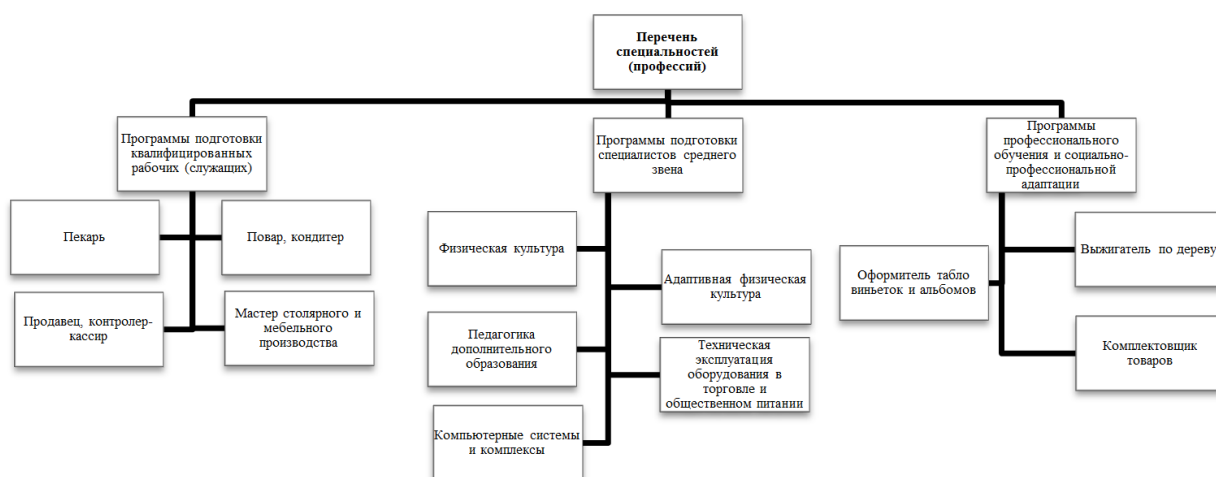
Перечень специальностей (профессий)

Программы подготовки квалифицированных рабочих (служащих)

Пекарь

Повар, кондитер

Продавец, контролер-кассир

Мастер столярного и мебельного производства

Программы подготовки специалистов среднего звена

Физическая культура

Адаптивная физическая культура

Педагогика дополнительного образования

Техническая эксплуатация оборудования в торговле и общественном питании

Компьютерные системы и комплексы

Программы профессионального обучения и социально-профессиональной адаптации

Оформитель табло виньеток и альбомов

Выжигатель по дереву

Комплектовщик товаров